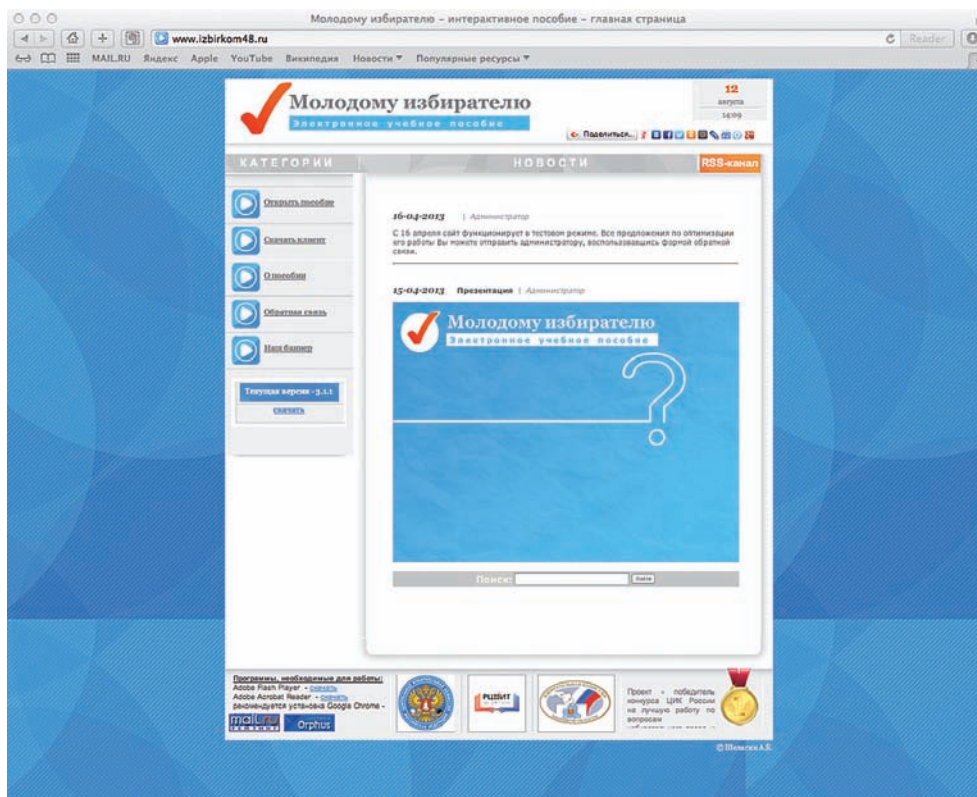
Молодому избирателю – интерактивное пособие – главная страница

www.izbirkom48.ru

Reader

MAIL.RU Яндекс Apple YouTube Википедия Новости ▾ Популярные ресурсы ▾

Молодому избирателю

Электронное учебное пособие

12 августа 14:09

Поделиться...

КАТЕГОРИИ

НОВОСТИ

RSS-канал

Открыть пособие

Скачать клиент

О пособии

Обратная связь

Наш баннер

Текущая версия - 3.1.1

скачать

16-04-2013 | Администратор

С 16 апреля сайт функционирует в тестовом режиме. Все предложения по оптимизации его работы Вы можете отправить администратору, воспользовавшись формой обратной связи.

15-04-2013 Презентация | Администратор

Молодому избирателю

Электронное учебное пособие

Поиск: Найти

Программы, необходимые для работы:
Adobe Flash Player - скачать
Adobe Acrobat Reader - скачать
рекомендуется установка Google Chrome -

Orphus

Проект - победитель конкурса ЦИК России на лучшую работу по вопросам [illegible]

© Шелагин А.Б.